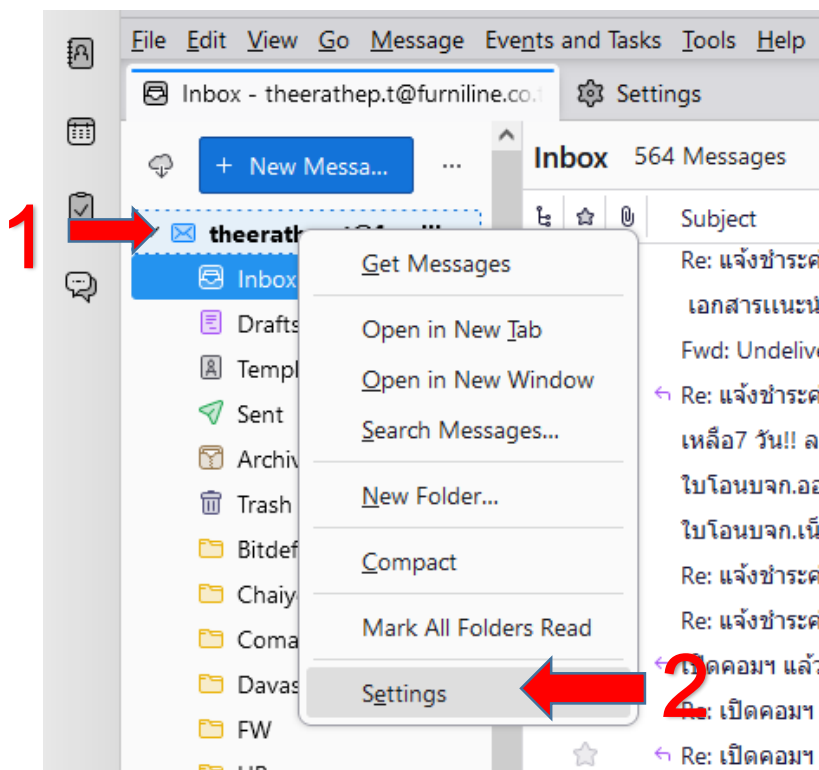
File Edit View Go Message Events and Tasks Tools Help

Inbox - theerathep.t@furniline.co.t

Settings

New Messa...

Inbox 564 Messages

1

theerath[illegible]

Inbox

Drafts

Templ

Sent

Archiv

Trash

Bitdef

Chaiy

Coma

Davas

FW

Get Messages

Open in New Tab

Open in New Window

Search Messages...

New Folder...

Compact

Mark All Folders Read

Settings

2

Subject

Re: แจ้งชำระค

เอกสารแนะน

Fwd: Undeliv

Re: แจ้งชำระค

เหลือ7 วัน!! ล

ใบโอนบจก.อ

ใบโอนบจก.เน

Re: แจ้งชำระค

Re: แจ้งชำระค

เปิดคอมฯ แล้ว

Re: เปิดคอมฯ

Re: เปิดคอมฯ